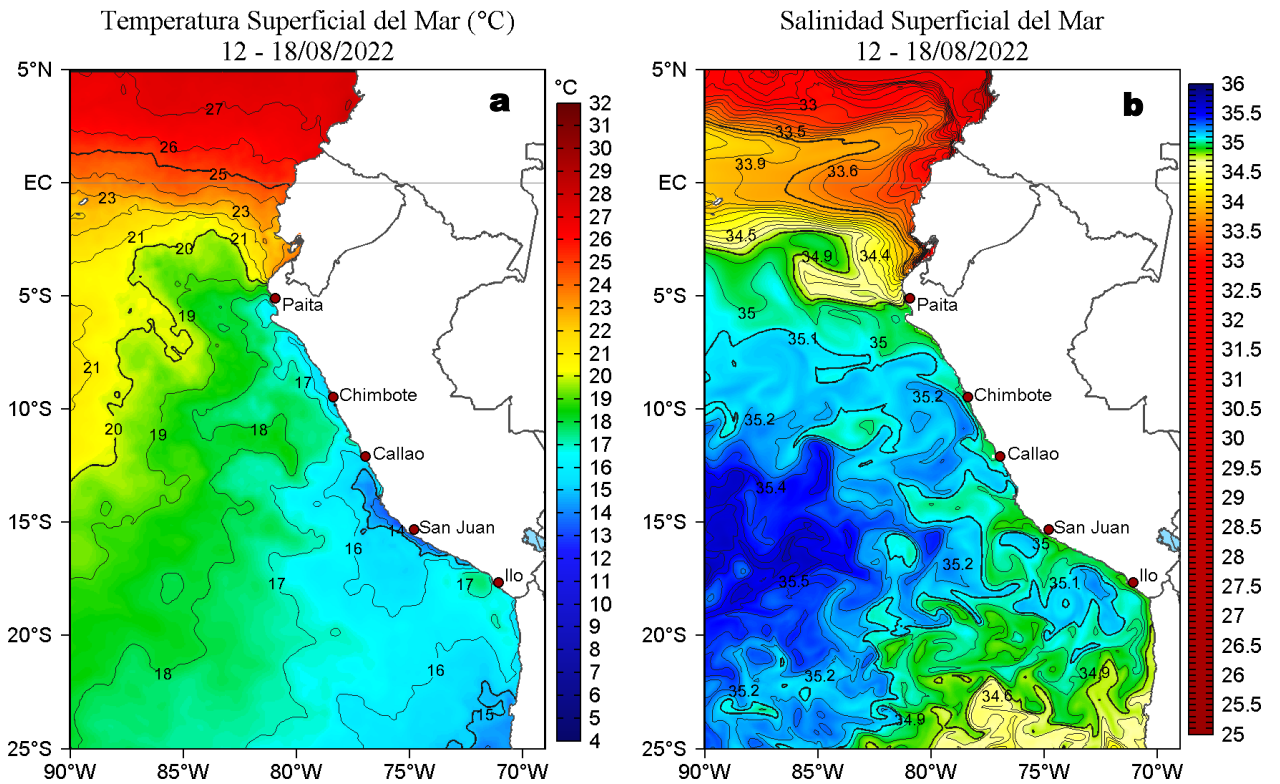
Temperatura Superficial del Mar (°C)
12 - 18/08/2022

a

°C
32
31
30
29
28
27
26
25
24
23
22
21
20
19
18
17
16
15
14
13
12
11
10
9
8
7
6
5
4

5°N
EC
5°S
10°S
15°S
20°S
25°S
90°W
85°W
80°W
75°W
70°W

27
26
25
23
23
21
20
21
19
21
20
19
18
17
16
14
17
17
18
16
15

Paita
Chimbote
Callao
San Juan
Ilo

Salinidad Superficial del Mar
12 - 18/08/2022

b

36
35.5
35
34.5
34
33.5
33
32.5
32
31.5
31
30.5
30
29.5
29
28.5
28
27.5
27
26.5
26
25.5
25

5°N
EC
5°S
10°S
15°S
20°S
25°S
90°W
85°W
80°W
75°W
70°W

33
33.5
33.9
33.6
34.5
34.9
34.4
35
35.1
35
35.2
35.2
35.4
35
35.5
35.2
35.1
35.2
35.2
34.9
34.6
34.9

Paita
Chimbote
Callao
San Juan
Ilo